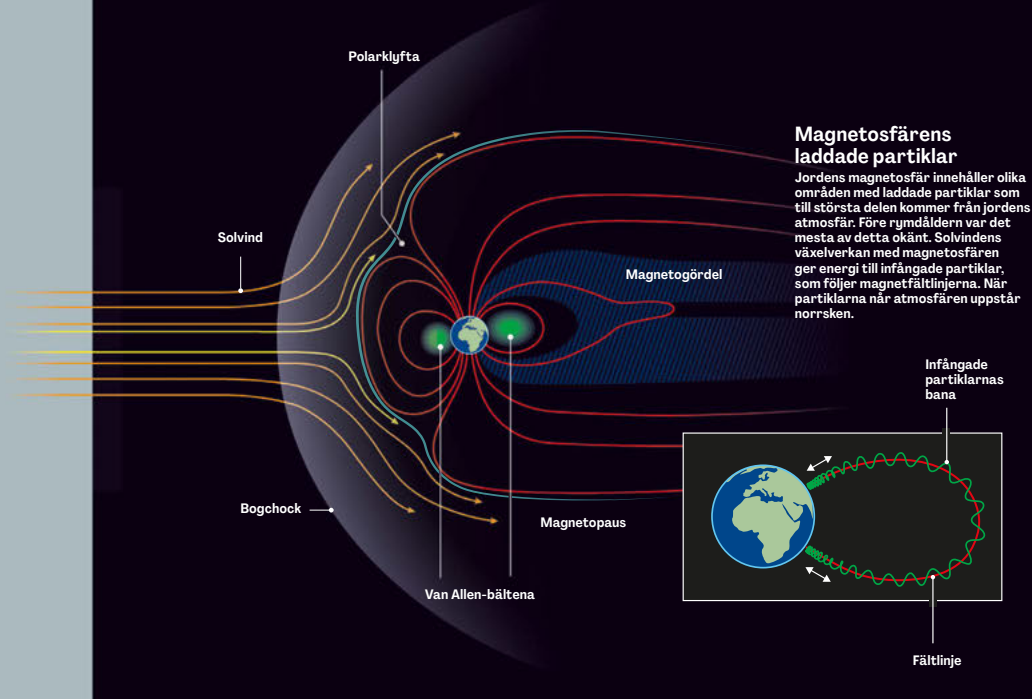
Polarklyfta

Magnetosfärens laddade partiklar

Jordens magnetosfär innehåller olika områden med laddade partiklar som till största delen kommer från jordens atmosfär. Före rymdåldern var det mesta av detta okänt. Solvindens växelverkan med magnetosfären ger energi till infångade partiklar, som följer magnetfältlinjerna. När partiklarna når atmosfären uppstår norrsken.

Solvind

Magnetogördel

Infångade partiklarnas bana

Bogchock

Magnetopaus

Van Allen-bältena

Fältlinje